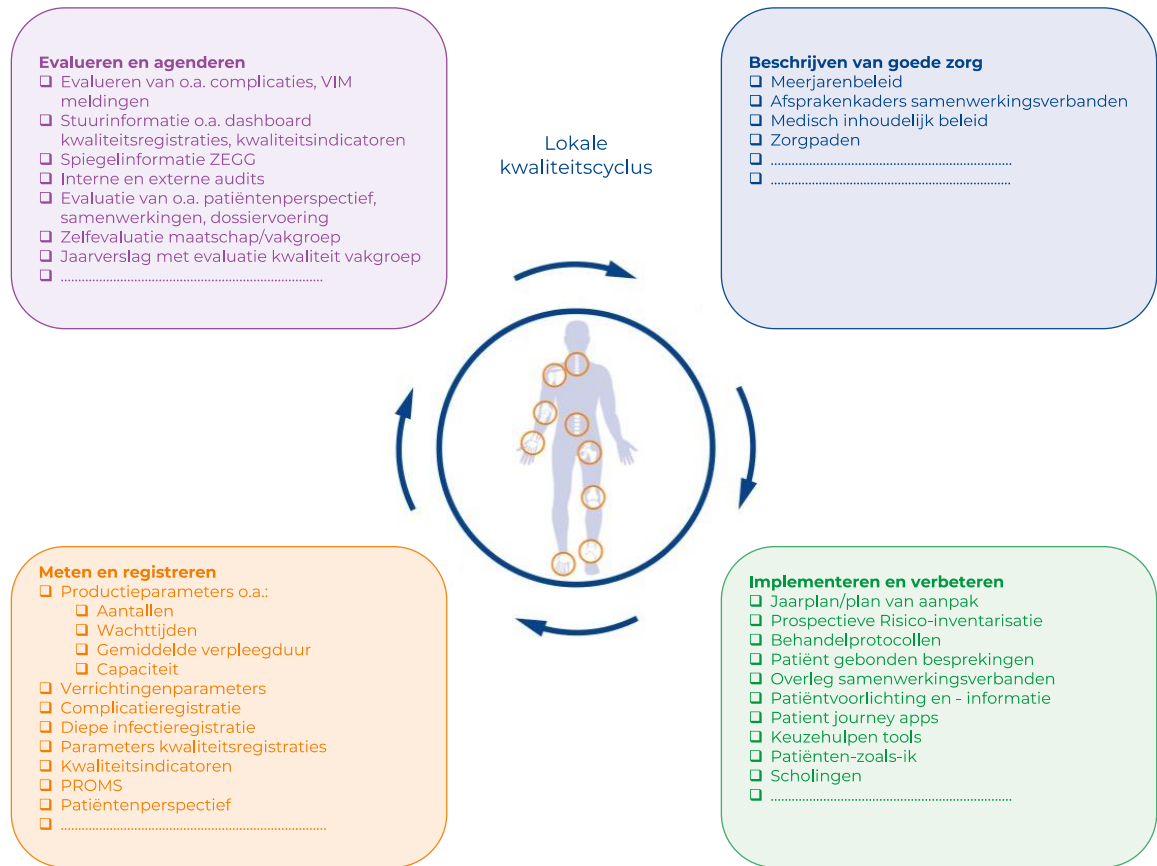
Evalueren en agenderen
❑ Evalueren van o.a. complicaties, VIM meldingen
❑ Stuurinformatie o.a. dashboard kwaliteitsregistraties, kwaliteitsindicatoren
❑ Spiegelinformatie ZEGG
❑ Interne en externe audits
❑ Evaluatie van o.a. patiëntenperspectief, samenwerkingen, dossiervoering
❑ Zelfevaluatie maatschap/vakgroep
❑ Jaarverslag met evaluatie kwaliteit vakgroep
❑ ..........................................................................

Lokale kwaliteitscyclus

Beschrijven van goede zorg
❑ Meerjarenbeleid
❑ Afsprakenkaders samenwerkingsverbanden
❑ Medisch inhoudelijk beleid
❑ Zorgpaden
❑ ..........................................................................
❑ ..........................................................................

Meten en registreren
❑ Productieparameters o.a.:
❑ Aantallen
❑ Wachttijden
❑ Gemiddelde verpleegduur
❑ Capaciteit
❑ Verrichtingenparameters
❑ Complicatieregistratie
❑ Diepe infectieregistratie
❑ Parameters kwaliteitsregistraties
❑ Kwaliteitsindicatoren
❑ PROMS
❑ Patiëntenperspectief
❑ ..........................................................................

Implementeren en verbeteren
❑ Jaarplan/plan van aanpak
❑ Prospectieve Risico-inventarisatie
❑ Behandelprotocollen
❑ Patiënt gebonden besprekingen
❑ Overleg samenwerkingsverbanden
❑ Patiëntvoorlichting en - informatie
❑ Patient journey apps
❑ Keuzehulpen tools
❑ Patiënten-zoals-ik
❑ Scholingen
❑ ..........................................................................